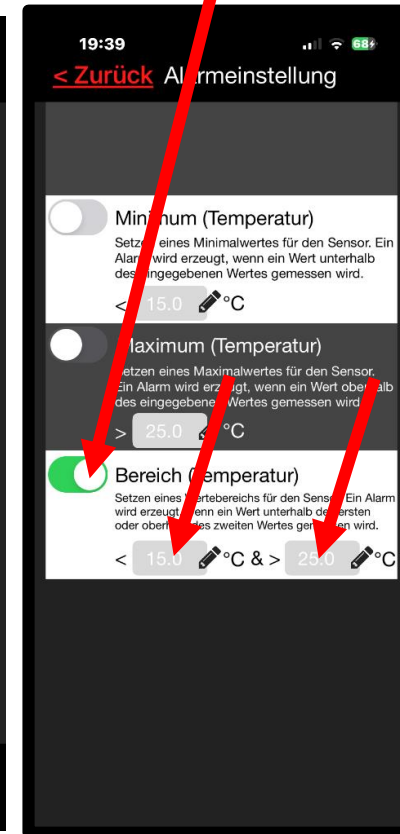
19:39

68

< Zurück Al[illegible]rmeinstellung

Mini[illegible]um (Temperatur)

Setzen eines Minimalwertes für den Sensor. Ein Alar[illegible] wird erzeugt, wenn ein Wert unterhalb des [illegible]ingegebenen Wertes gemessen wird.

< 15.0 °C

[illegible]aximum (Temperatur)

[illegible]etzen eines Maximalwertes für den Sensor. Ein Alarm wird erzeugt, wenn ein Wert ober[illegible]alb des eingegeben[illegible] Wertes gemessen wird.

> 25.0 °C

Bereich ([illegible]emperatur)

Setzen eines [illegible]ertebereichs für den Sens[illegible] Ein Alarm wird erzeugt, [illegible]enn ein Wert unterhalb de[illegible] ersten oder oberh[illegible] des zweiten Wertes ge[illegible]en wird.

< 15.0 °C & > 25.0 °C